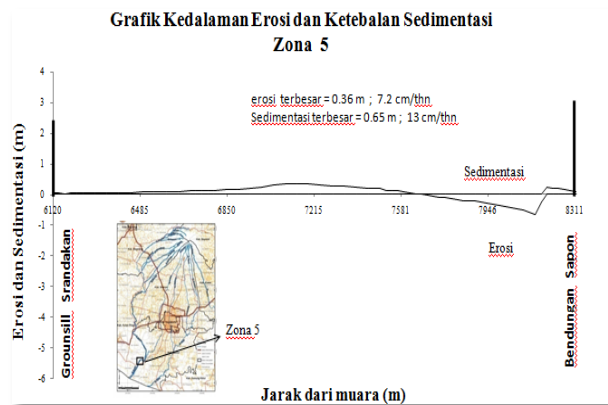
Grafik Kedalaman Erosi dan Ketebalan Sedimentasi
Zona 5

erosi terbesar = 0.36 m ; 7.2 cm/thn
Sedimentasi terbesar = 0.65 m ; 13 cm/thn

Sedimentasi

Erosi

Zona 5

Erosi dan Sedimentasi (m)

4
3
2
1
0
-1
-2
-3
-4
-5
-6

6120
6485
6850
7215
7581
7946
8311

Grounsill Srandakan

Bendungan Sapon

Jarak dari muara (m)